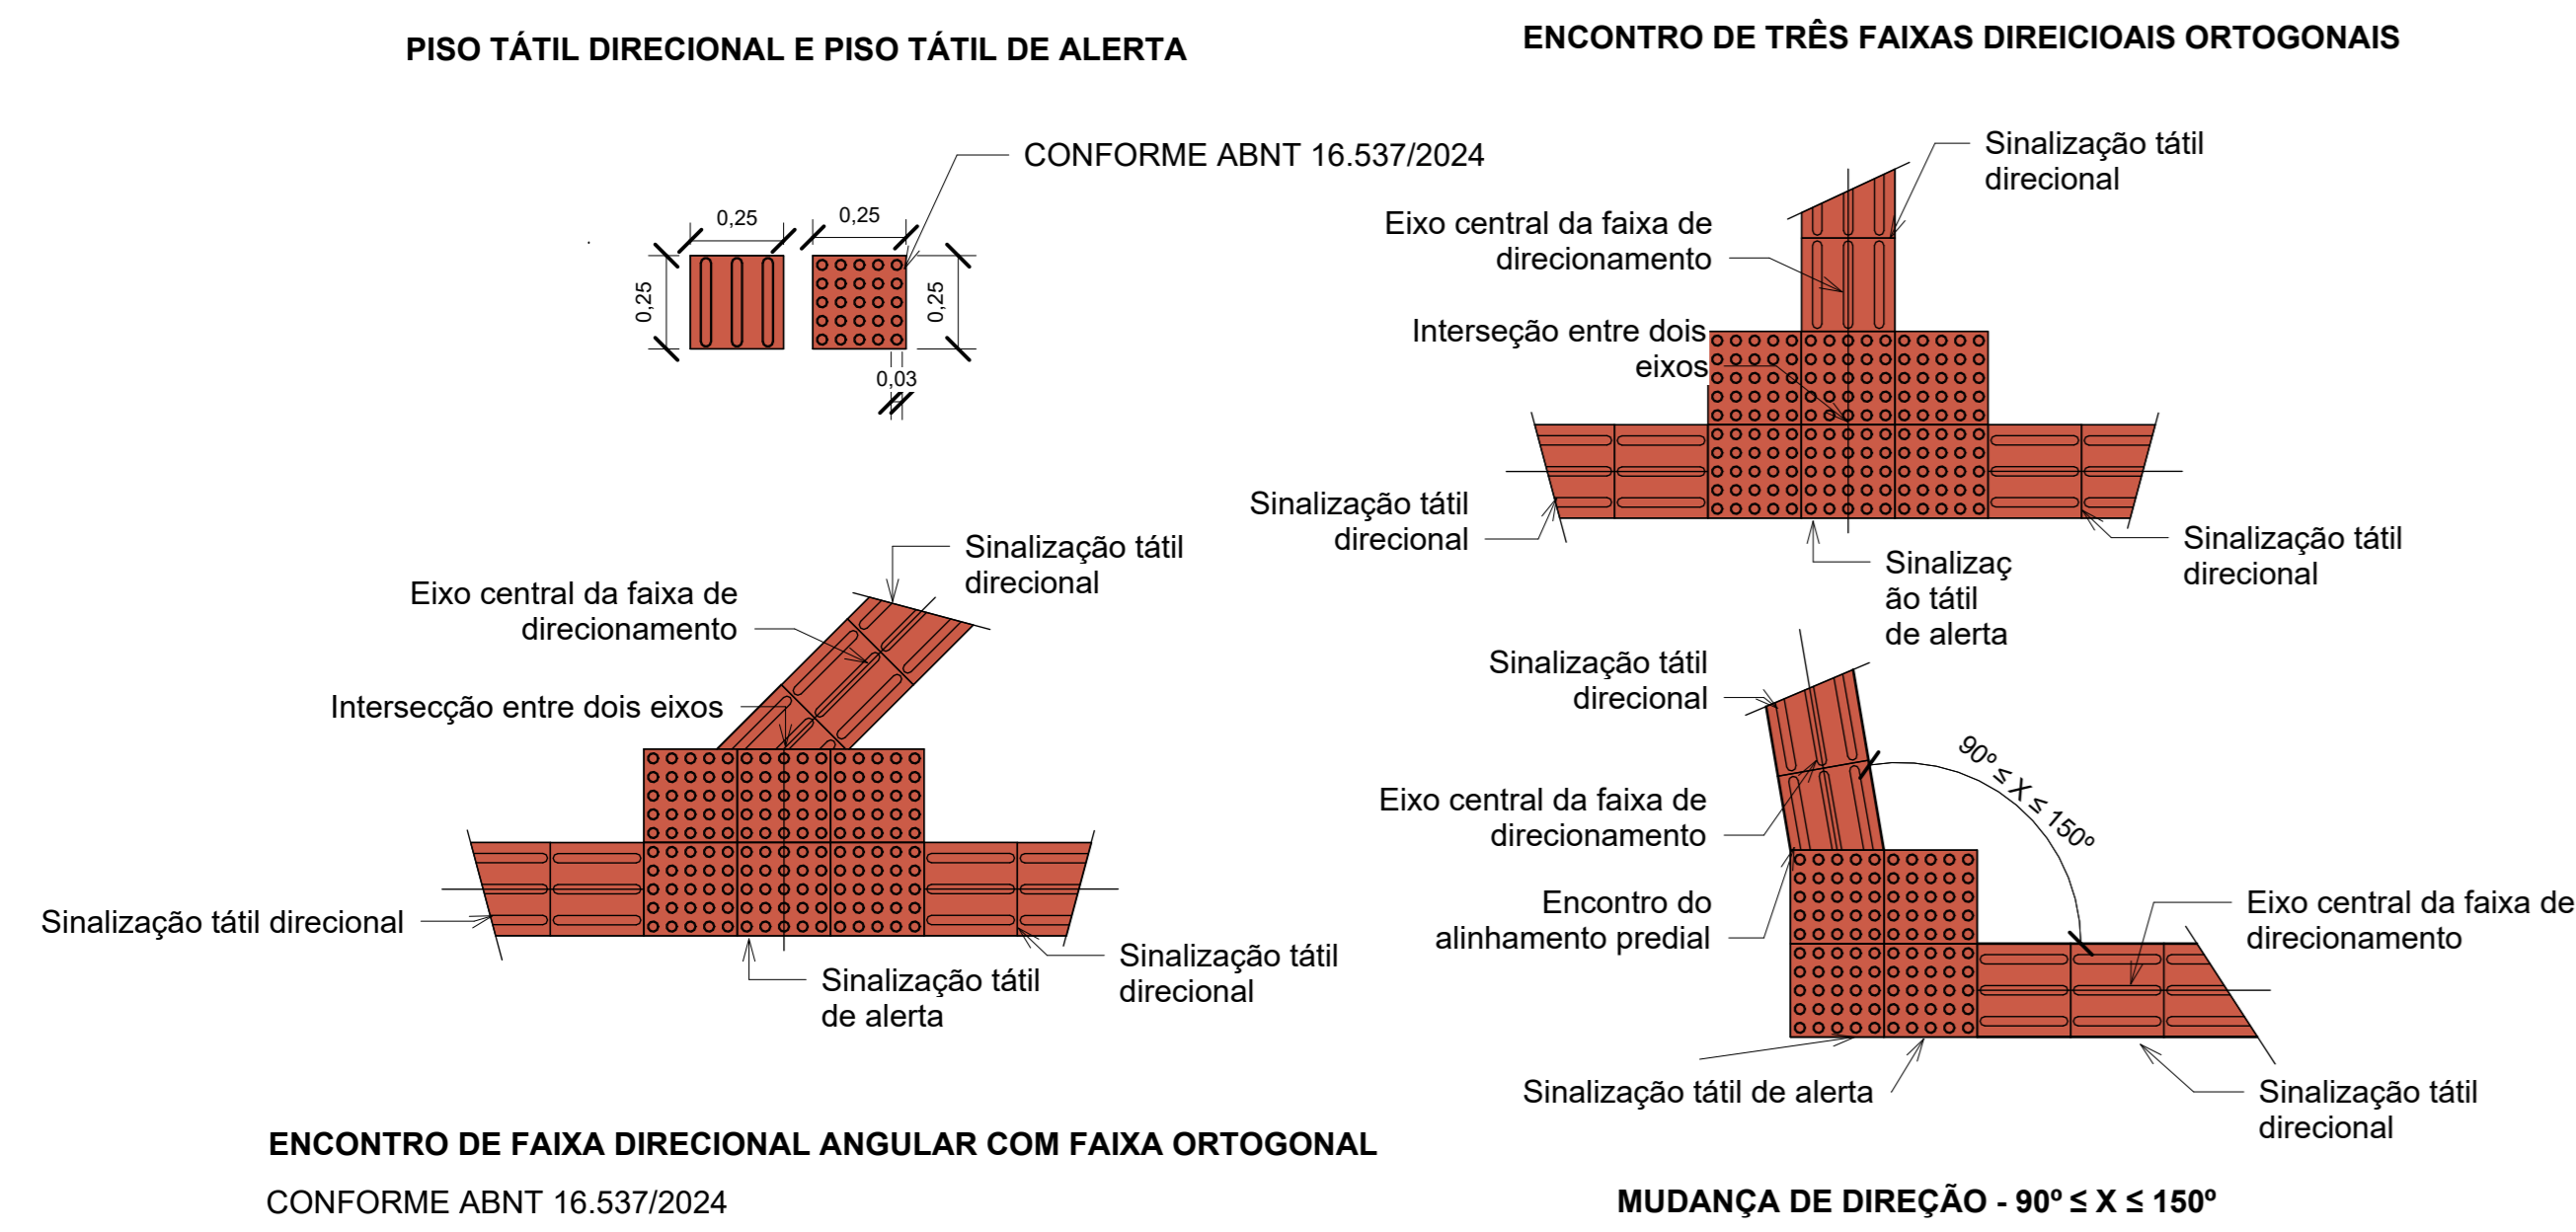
PISO TÁTIL DIRECIONAL E PISO TÁTIL DE ALERTA

ENCONTRO DE TRÊS FAIXAS DIREICIOAIS ORTOGONAIS

CONFORME ABNT 16.537/2024

0,25

0,25

0,25

0,25

0,03

Sinalização tátil direcional

Eixo central da faixa de direcionamento

Interseção entre dois eixos

Sinalização tátil direcional

Sinalização tátil direcional

Sinalizaç ão tátil de alerta

Sinalização tátil direcional

Eixo central da faixa de direcionamento

Intersecção entre dois eixos

Sinalização tátil direcional

Sinalização tátil de alerta

Sinalização tátil direcional

Sinalização tátil direcional

$90^\circ \leq X \leq 150^\circ$

Eixo central da faixa de direcionamento

Encontro do alinhamento predial

Eixo central da faixa de direcionamento

Sinalização tátil de alerta

Sinalização tátil direcional

ENCONTRO DE FAIXA DIRECIONAL ANGULAR COM FAIXA ORTOGONAL

CONFORME ABNT 16.537/2024

MUDANÇA DE DIREÇÃO - $90^\circ \leq X \leq 150^\circ$